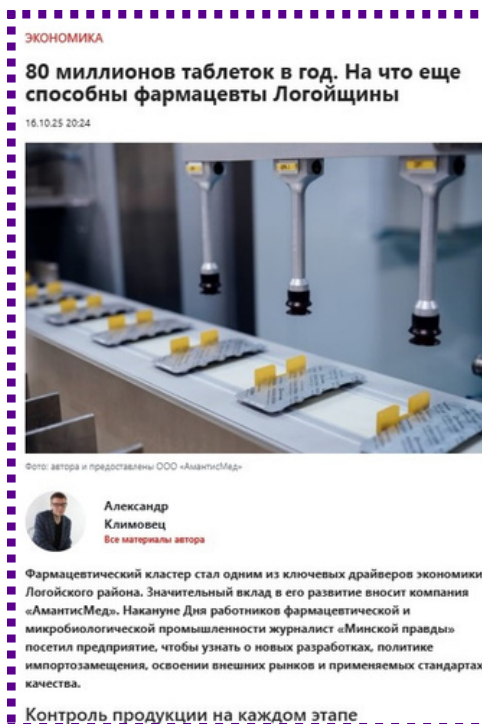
ЭКОНОМИКА

80 миллионов таблеток в год. На что еще способны фармацевты Логойщины

16.10.25 20:24

Фото: автора и предоставлены ООО «АмантисМед»

Александр Климовец
Все материалы автора

Фармацевтический кластер стал одним из ключевых драйверов экономики Логойского района. Значительный вклад в его развитие вносит компания «АмантисМед». Накануне Дня работников фармацевтической и микробиологической промышленности журналист «Минской правды» посетил предприятие, чтобы узнать о новых разработках, политике импортозамещения, освоении внешних рынков и применяемых стандартах качества.

Контроль продукции на каждом этапе